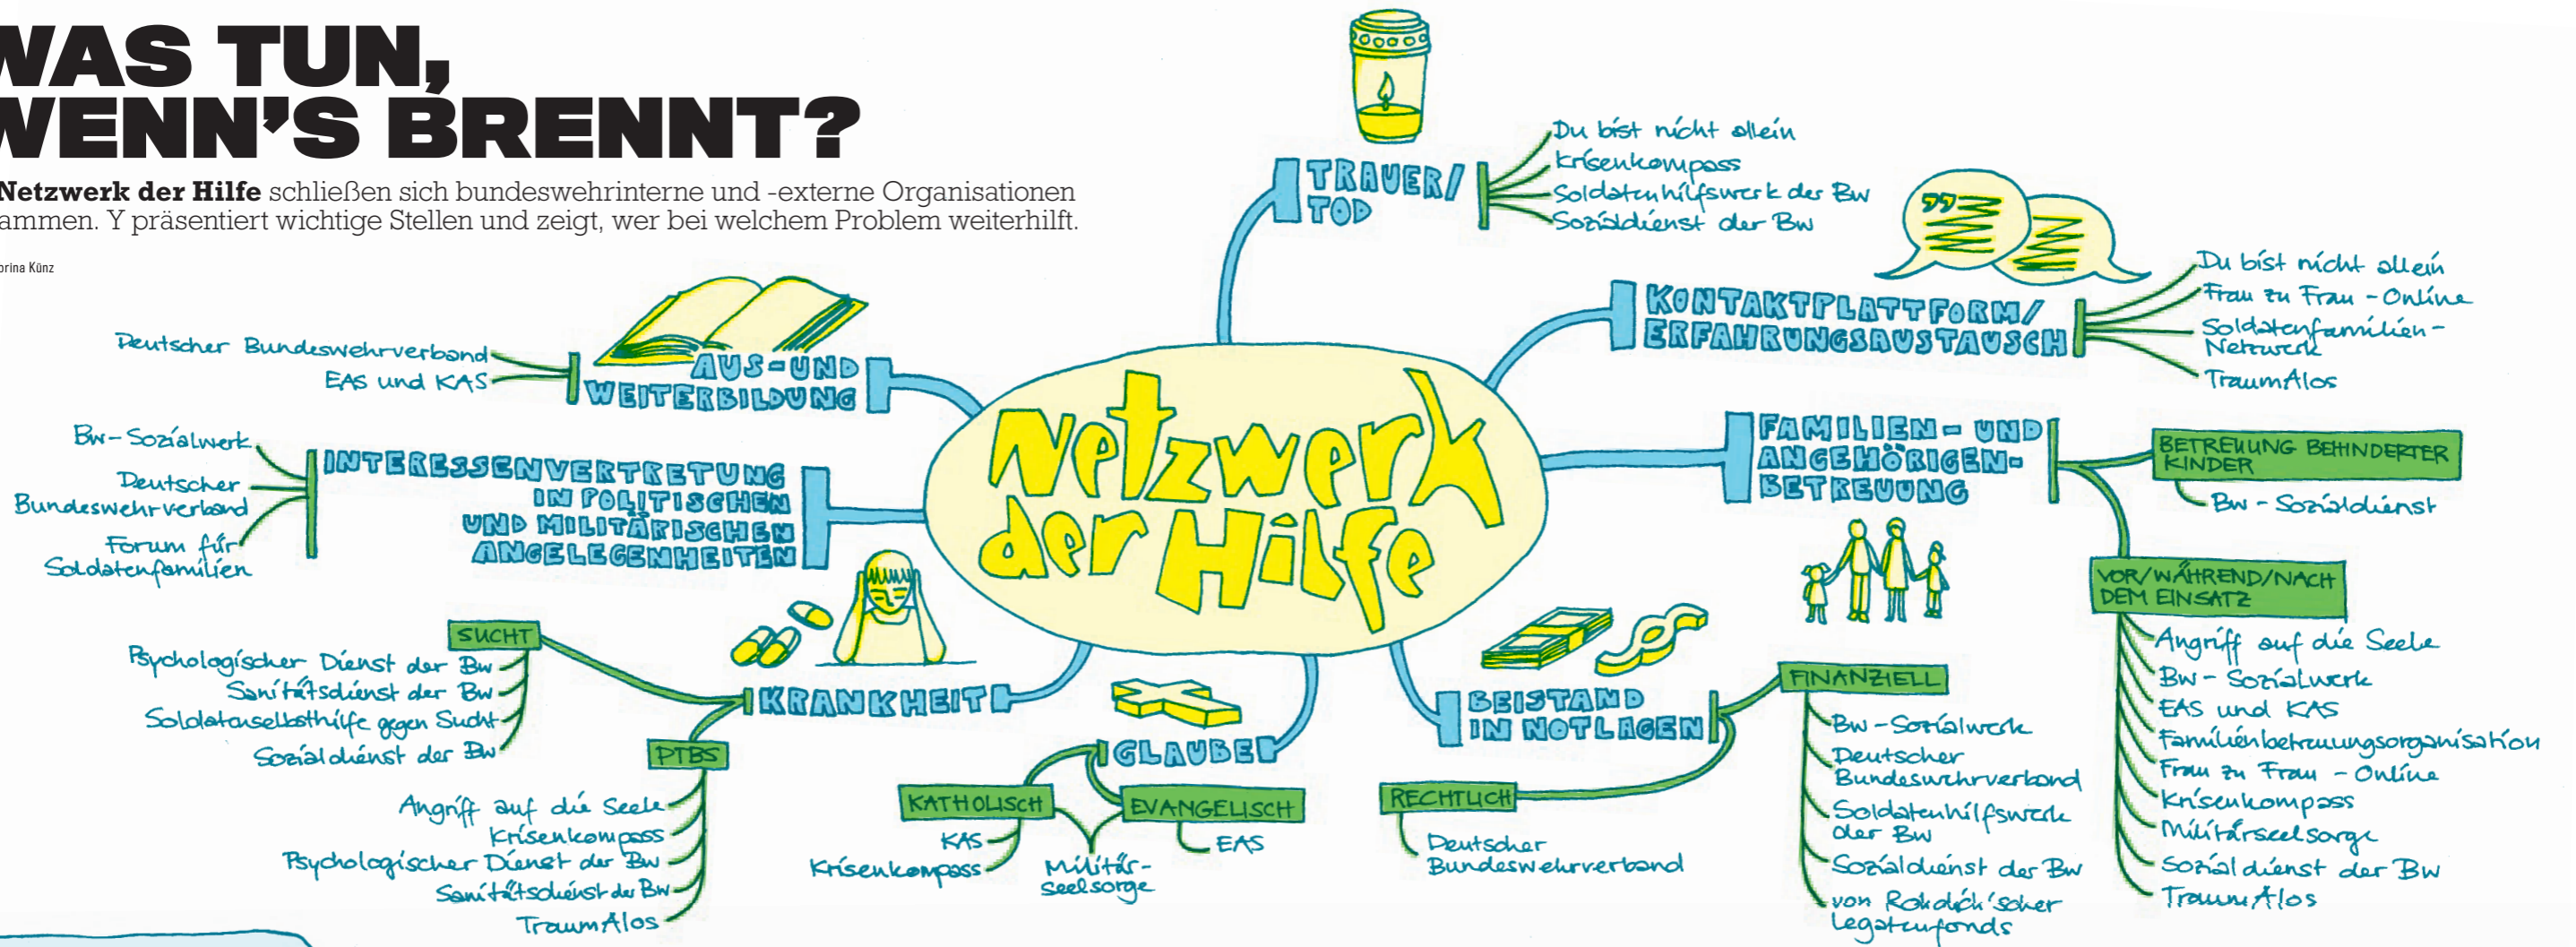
WAS TUN, WENN'S BRENNT?

Netzwerk der Hilfe schließen sich bundeswehrinterne und -externe Organisationen ammen. Y präsentiert wichtige Stellen und zeigt, wer bei welchem Problem weiterhilft.

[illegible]rina Künz

Netzwerk der Hilfe

TRAUER/TOD
Du bist nicht allein
Krisenkompass
Soldatenhilfswerk der Bw
Sozialdienst der Bw

KONTAKTPLATTFORM/ ERFAHRUNGSAUSTAUSCH
Du bist nicht allein
Frau zu Frau - Online
Soldatenfamilien-Netzwerk
TraumAlos

FAMILIEN- UND ANGEHÖRIGEN-BETREUUNG
BETREUUNG BEHINDERTER KINDER
Bw - Sozialdienst
VOR/WÄHREND/NACH DEM EINSATZ
Angriff auf die Seele
Bw - Sozialwerk
EAS und KAS
Familienbetreuungsorganisation
Frau zu Frau - Online
Krisenkompass
Militärseelsorge
Sozialdienst der Bw
TraumAlos

BEISTAND IN NOTLAGEN
FINANZIELL
Bw - Sozialwerk
Deutscher Bundeswehrverband
Soldatenhilfswerk der Bw
Sozialdienst der Bw
von Rohdich'scher Legatenfonds
RECHTLICH
Deutscher Bundeswehrverband

GLAUBE
KATHOLISCH
KAS
Krisenkompass
Militär-seelsorge
EVANGELISCH
EAS

KRANKHEIT
SUCHT
Psychologischer Dienst der Bw
Sanitätsdienst der Bw
Soldatenselbsthilfe gegen Sucht
Sozialdienst der Bw
PTBS
Angriff auf die Seele
Krisenkompass
Psychologischer Dienst der Bw
Sanitätsdienst der Bw
TraumAlos

INTERESSENVERTRETUNG IN POLITISCHEN UND MILITÄRISCHEN ANGELEGENHEITEN
Bw - Sozialwerk
Deutscher Bundeswehrverband
Forum für Soldatenfamilien

AUS- UND WEITERBILDUNG
Deutscher Bundeswehrverband
EAS und KAS